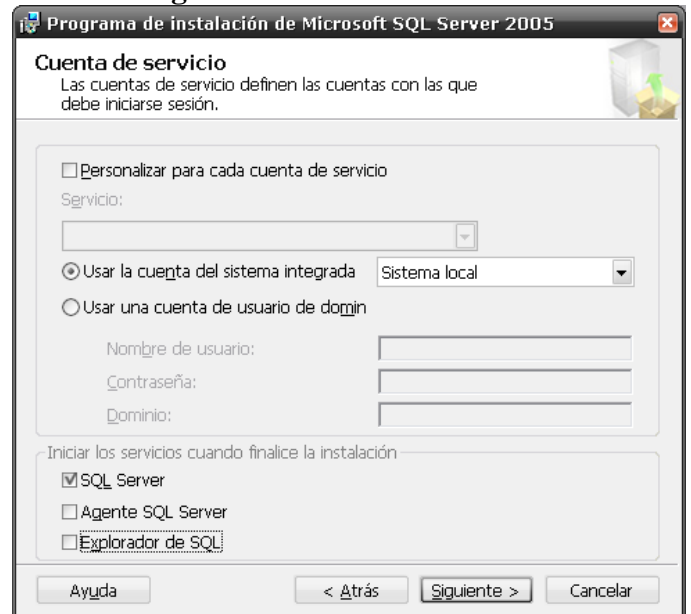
Programa de instalación de Microsoft SQL Server 2005

Cuenta de servicio
Las cuentas de servicio definen las cuentas con las que debe iniciarse sesión.

Personalizar para cada cuenta de servicio

Servicio:

Usar la cuenta del sistema integrada

Sistema local

Usar una cuenta de usuario de domin

Nombre de usuario:

Contraseña:

Dominio:

Iniciar los servicios cuando finalice la instalación

SQL Server

Agente SQL Server

Explorador de SQL

Ayuda

< Atrás

Siguiente >

Cancelar